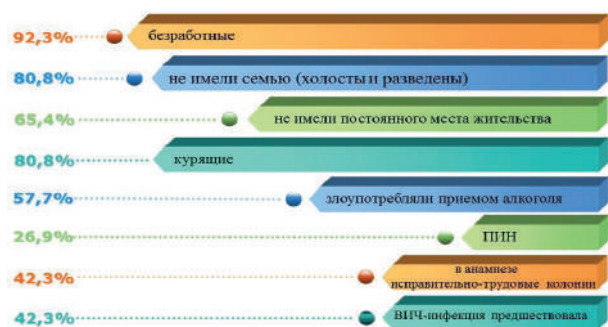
92,3% безработные

80,8% не имели семью (холосты и разведены)

65,4% не имели постоянного места жительства

80,8% курящие

57,7% злоупотребляли приемом алкоголя

26,9% ПИН

42,3% в анамнезе исправительно-трудовые колонии

42,3% ВИЧ-инфекция предшествовала